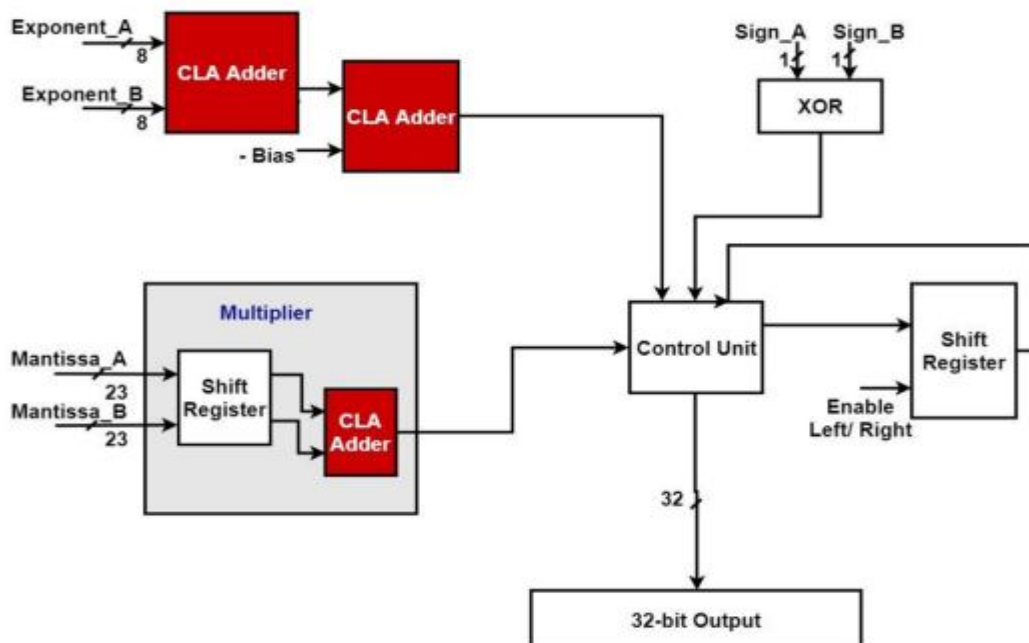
Exponent_A
8
CLA Adder
Exponent_B
8
CLA Adder
- Bias
Sign_A
1
Sign_B
1
XOR
Multiplier
Mantissa_A
23
Mantissa_B
23
Shift Register
CLA Adder
Control Unit
Shift Register
Enable Left/ Right
32
32-bit Output